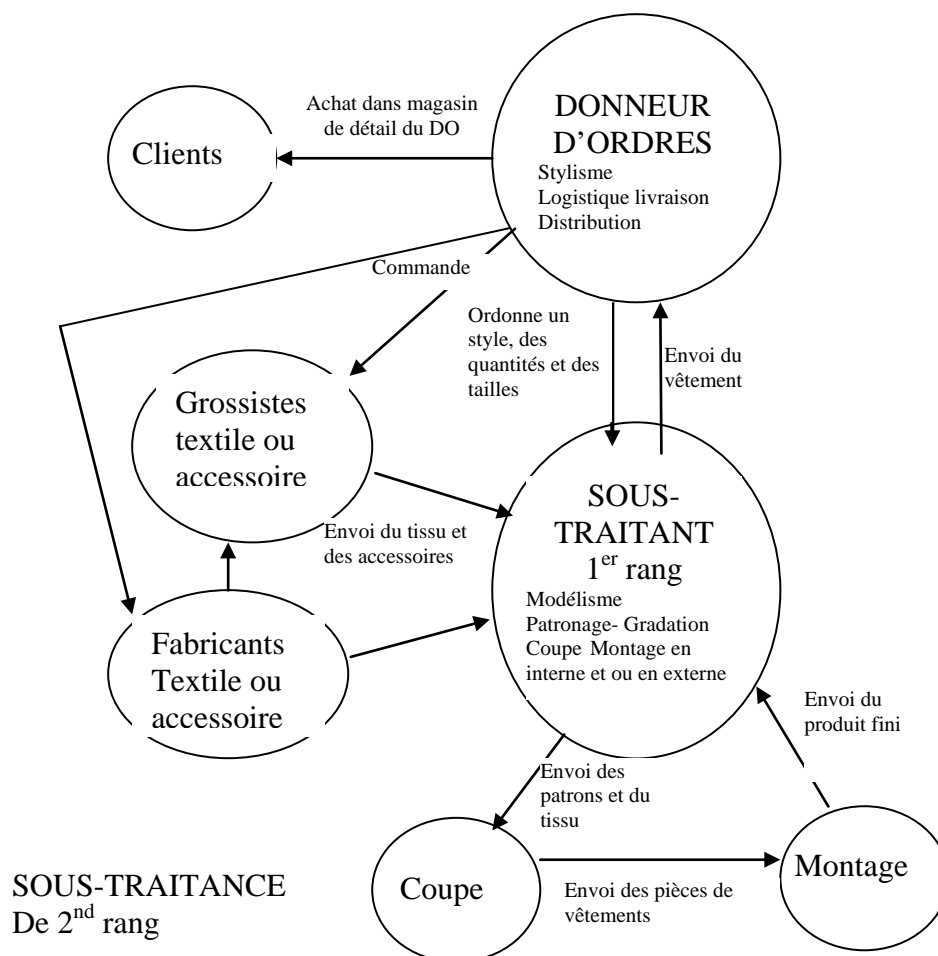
DONNEUR D'ORDRES
Stylisme
Logistique livraison
Distribution

Achat dans magasin de détail du DO

Clients

Commande

Ordonne un style, des quantités et des tailles

Envoi du vêtement

Grossistes textile ou accessoire

Envoi du tissu et des accessoires

SOUS-TRAITANT
1$^{er}$ rang
Modélisme
Patronage- Gradation
Coupe Montage en interne et ou en externe

Fabricants Textile ou accessoire

Envoi du produit fini

Envoi des patrons et du tissu

Coupe

Montage

Envoi des pièces de vêtements

SOUS-TRAITANCE
De 2$^{nd}$ rang